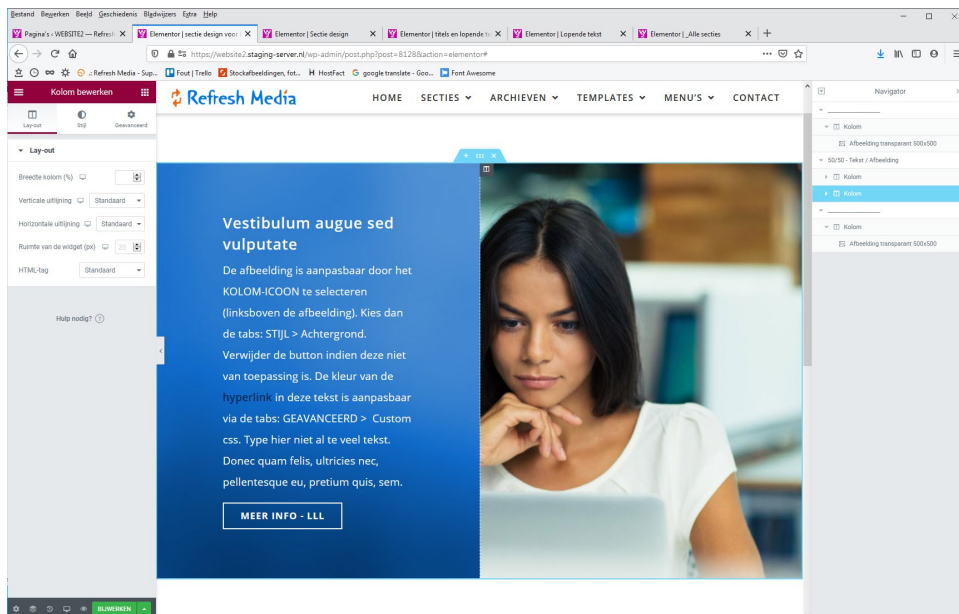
Bestand Bewerken Beeld Geschiedenis Bladwijzers Extra Help

Pagina's ‹ WEBSITE2 — Refresh × Elementor | sectie design voor × Elementor | Sectie design × Elementor | titels en lopende te × Elementor | Lopende tekst × Elementor | _Alle secties × +

https://website2.staging-server.nl/wp-admin/post.php?post=8128&action=elementor#

.: Refresh Media - Sup... Fout | Trello Stockafbeeldingen, fot... HostFact google translate - Goo... Font Awesome

Kolom bewerken

Lay-out Stijl Geavanceerd

Lay-out

Breedte kolom (%)

Verticale uitlijning Standaard

Horizontale uitlijning Standaard

Ruimte van de widget (px) 20

HTML-tag Standaard

Hulp nodig?

BIJWERKEN

Refresh Media

HOME SECTIES ARCHIEVEN TEMPLATES MENU'S CONTACT

Vestibulum augue sed vulputate

De afbeelding is aanpasbaar door het KOLOM-ICOON te selecteren (linksboven de afbeelding). Kies dan de tabs: STIJL > Achtergrond. Verwijder de button indien deze niet van toepassing is. De kleur van de hyperlink in deze tekst is aanpasbaar via de tabs: GEAVANCEERD > Custom css. Type hier niet al te veel tekst. Donec quam felis, ultricies nec, pellentesque eu, pretium quis, sem.

MEER INFO - LLL

Navigator

Kolom

Afbeelding transparant 500x500

50/50 - Tekst / Afbeelding

Kolom

Kolom

Kolom

Afbeelding transparant 500x500